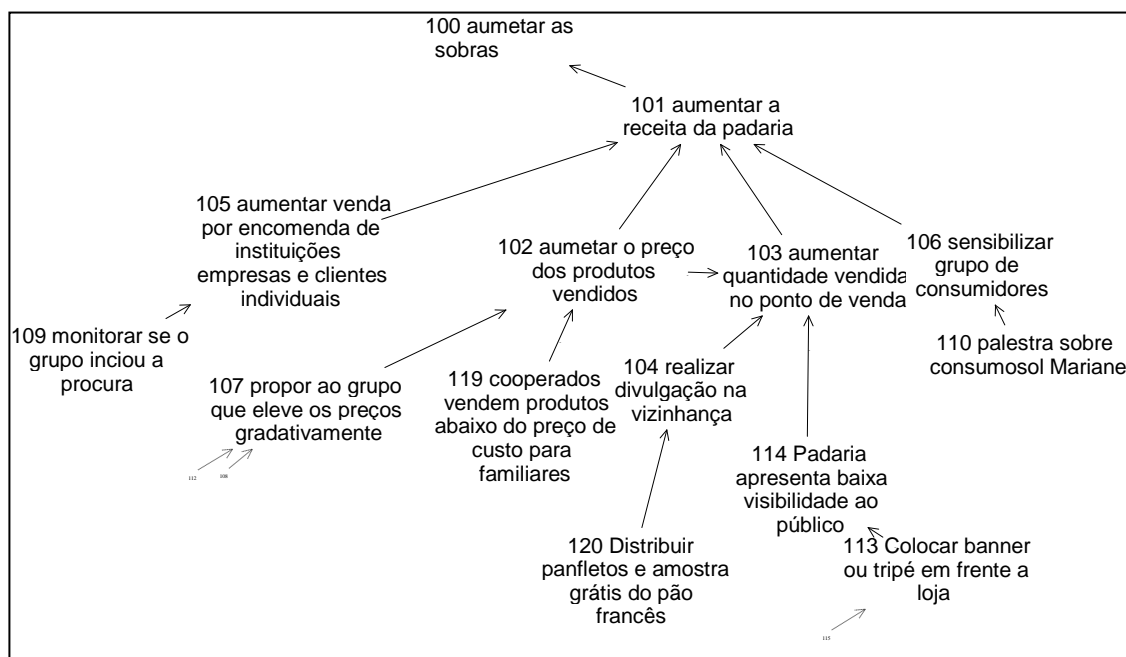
100 aumetar as sobras

101 aumentar a receita da padaria

105 aumentar venda por encomenda de instituições empresas e clientes individuais

102 aumetar o preço dos produtos vendidos

103 aumentar quantidade vendida no ponto de venda

106 sensibilizar grupo de consumidores

109 monitorar se o grupo inciou a procura

107 propor ao grupo que eleve os preços gradativamente

112

108

119 cooperados vendem produtos abaixo do preço de custo para familiares

104 realizar divulgação na vizinhança

110 palestra sobre consumosol Mariane

114 Padaria apresenta baixa visibilidade ao público

113 Colocar banner ou tripé em frente a loja

120 Distribuir panfletos e amostra grátis do pão francês

115